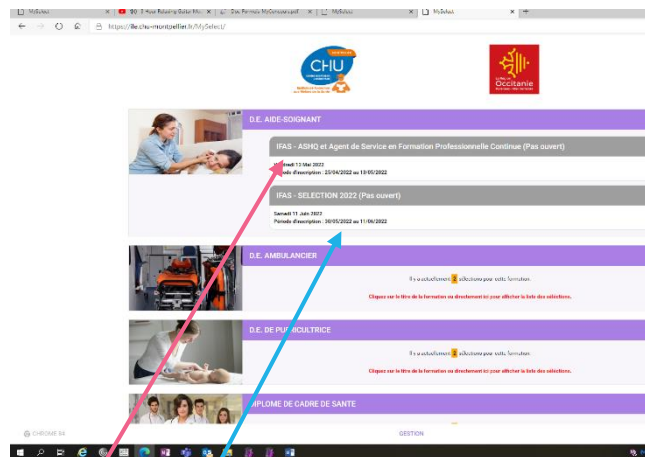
MySelect | 3 Hour Relaxing Guitar Mu | Doc Formats MyConcours.pdf | MySelect | MySelect

https://ifie.chu-montpellier.fr/MySelect/

CHU

Occitanie

D.E. AIDE-SOIGNANT

IFAS - ASHQ et Agent de Service en Formation Professionnelle Continue (Pas ouvert)

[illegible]redi 13 Mai 2022
Période d'inscription : 25/04/2022 au 13/05/2022

IFAS - SELECTION 2022 (Pas ouvert)

Samedi 11 Juin 2022
Période d'inscription : 30/05/2022 au 11/06/2022

D.E. AMBULANCIER

Il y a actuellement 2 sélections pour cette formation.

Cliquez sur le titre de la formation ou directement ici pour afficher la liste des sélections.

D.E. DE PU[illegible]ICULTRICE

Il y a actuellement 2 sélections pour cette formation.

Cliquez sur le titre de la formation ou directement ici pour afficher la liste des sélections.

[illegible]IPLOME DE CADRE DE SANTE

CHROME 84

GESTION